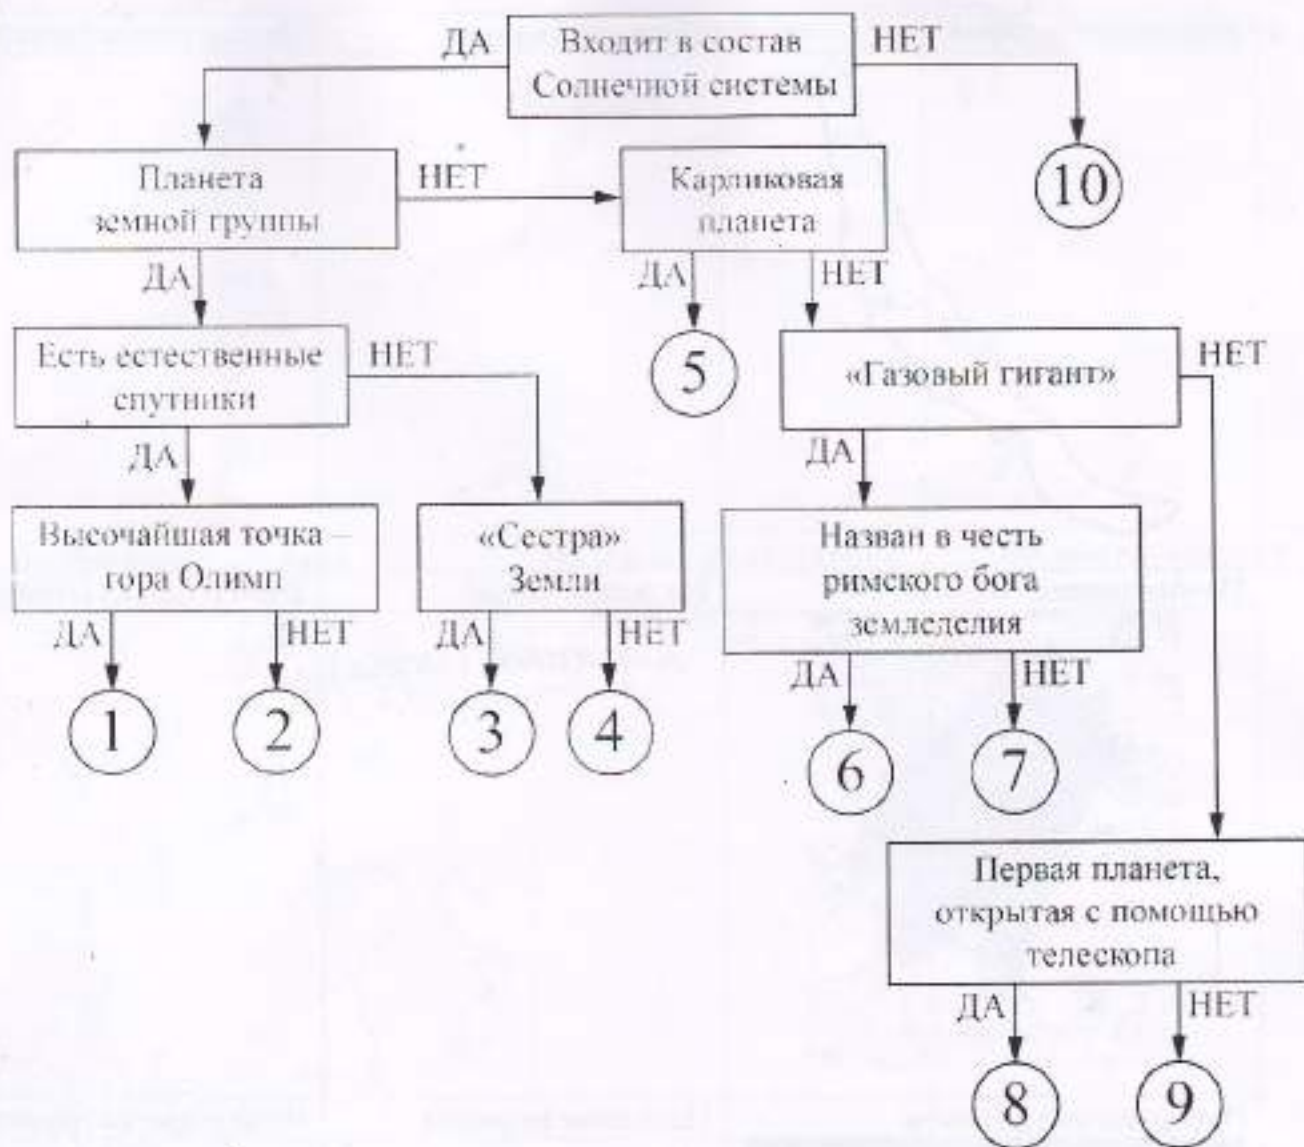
ДА Входит в состав Солнечной системы НЕТ

10

Планета земной группы НЕТ Карликовая планета

ДА

ДА 5 НЕТ

Есть естественные спутники НЕТ

«Газовый гигант» НЕТ

ДА

ДА

Высочайшая точка – гора Олимп

«Сестра» Земли

Назван в честь римского бога земледелия

ДА НЕТ

ДА НЕТ

ДА НЕТ

1 2 3 4

6 7

Первая планета, открытая с помощью телескопа

ДА НЕТ

8 9